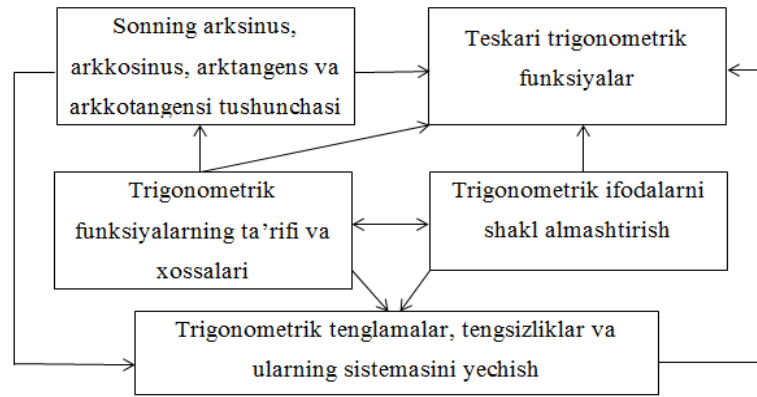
Sonning arksinus, arkkosinus, arktangens va arkkotangensi tushunchasi

Teskari trigonometrik funksiyalar

Trigonometrik funksiyalarning ta’rifi va xossalari

Trigonometrik ifodalarni shakl almashtirish

Trigonometrik tenglamalar, tengsizliklar va ularning sistemasini yechish